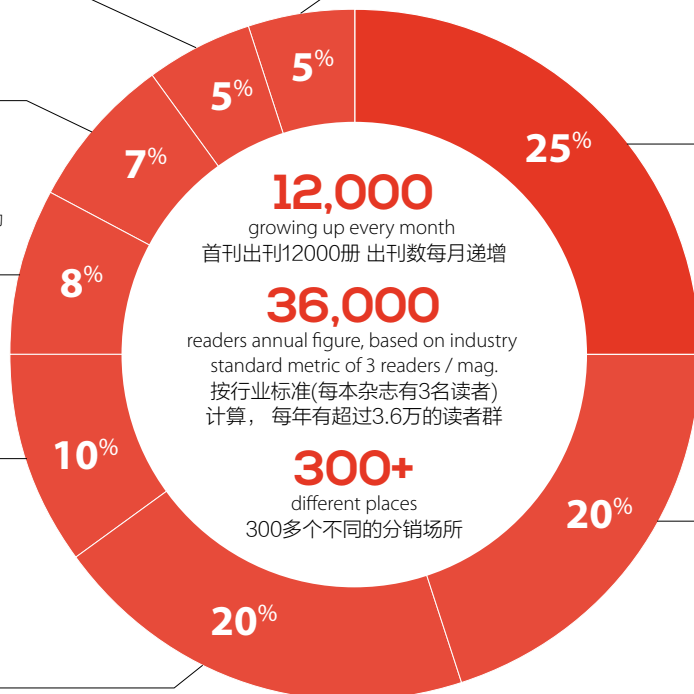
5%

5%

7%

25%

8%

10%

20%

20%

12,000
growing up every month
首刊出刊12000册 出刊数每月递增

36,000
readers annual figure, based on industry standard metric of 3 readers / mag.
按行业标准(每本杂志有3名读者)计算， 每年有超过3.6万的读者群

300+
different places
300多个不同的分销场所